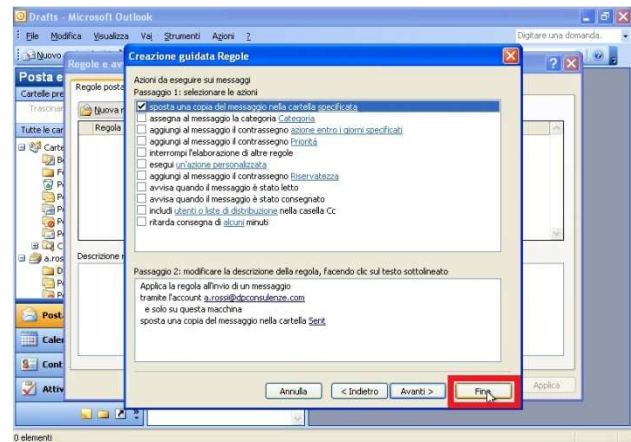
Drafts - Microsoft Outlook

File Modifica Visualizza Vai Strumenti Azioni ?

Digitare una domanda.

Nuovo

Regole e av

Posta e

Cartelle pre

Trascinar

Tutte le car

Regole posta

Nuova r

Regola

Carte

a.ros

Descrizione r

Post

Caler

Cont

Attiv

0 elementi

Applica

Creazione guidata Regole

Azioni da eseguire sui messaggi
Passaggio 1: selezionare le azioni

sposta una copia del messaggio nella cartella specificata
assegna al messaggio la categoria Categoria
aggiungi al messaggio il contrassegno azione entro i giorni specificati
aggiungi al messaggio il contrassegno Priorità
interrompi l'elaborazione di altre regole
esegui un'azione personalizzata
aggiungi al messaggio il contrassegno Riservatezza
avvisa quando il messaggio è stato letto
avvisa quando il messaggio è stato consegnato
includi utenti o liste di distribuzione nella casella Cc
ritarda consegna di alcuni minuti

Passaggio 2: modificare la descrizione della regola, facendo clic sul testo sottolineato

Applica la regola all'invio di un messaggio
tramite l'account a.rossi@dpconsulenze.com
e solo su questa macchina
sposta una copia del messaggio nella cartella Sent

Annulla < Indietro Avanti > Fine